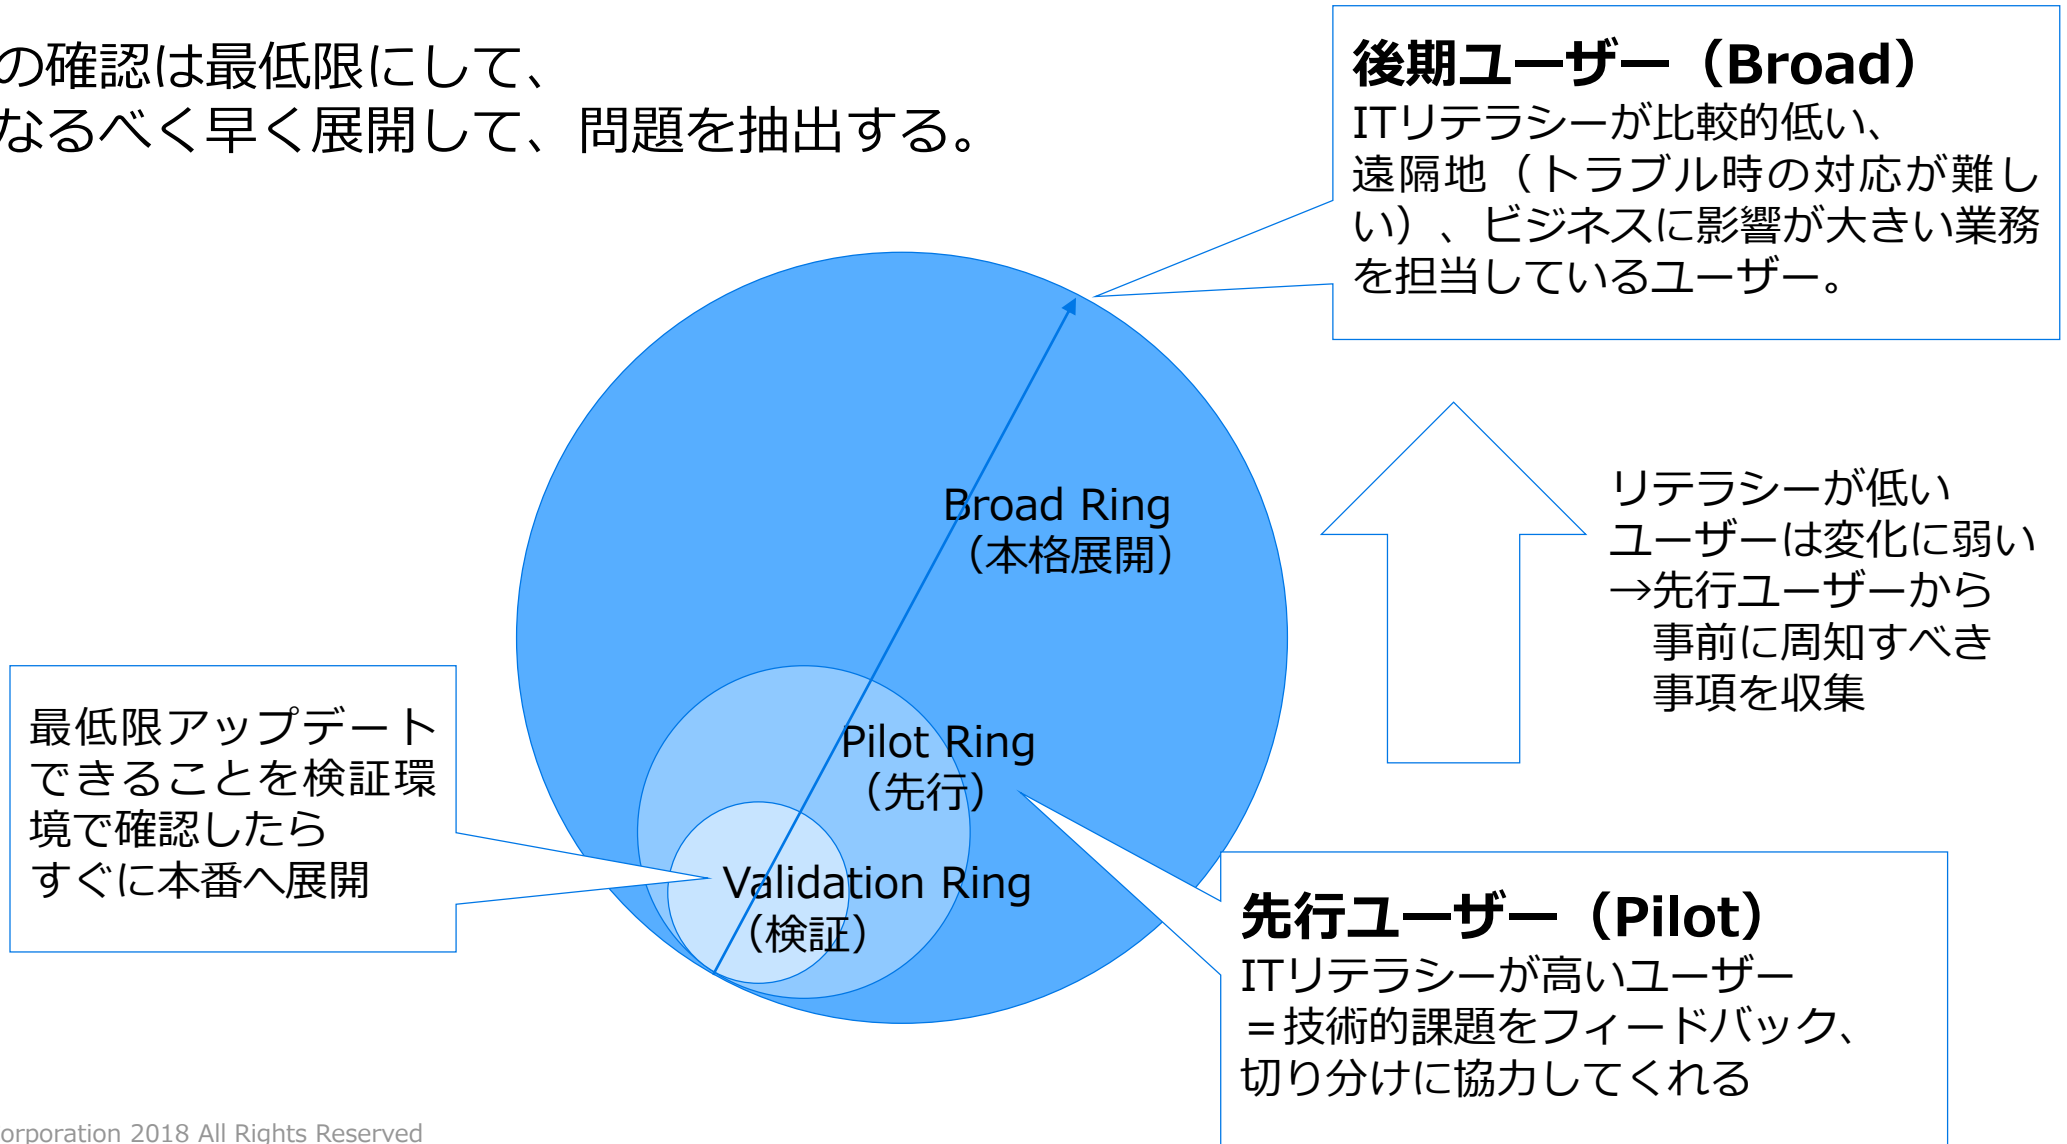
の確認は最低限にして、
なるべく早く展開して、問題を抽出する。

後期ユーザー（Broad）
ITリテラシーが比較的低い、遠隔地（トラブル時の対応が難しい）、ビジネスに影響が大きい業務を担当しているユーザー。

Broad Ring
（本格展開）

リテラシーが低い
ユーザーは変化に弱い
→先行ユーザーから
事前に周知すべき
事項を収集

最低限アップデートできることを検証環境で確認したら
すぐに本番へ展開

Pilot Ring
（先行）

Validation Ring
（検証）

先行ユーザー（Pilot）
ITリテラシーが高いユーザー
＝技術的課題をフィードバック、切り分けに協力してくれる

orporation 2018 All Rights Reserved